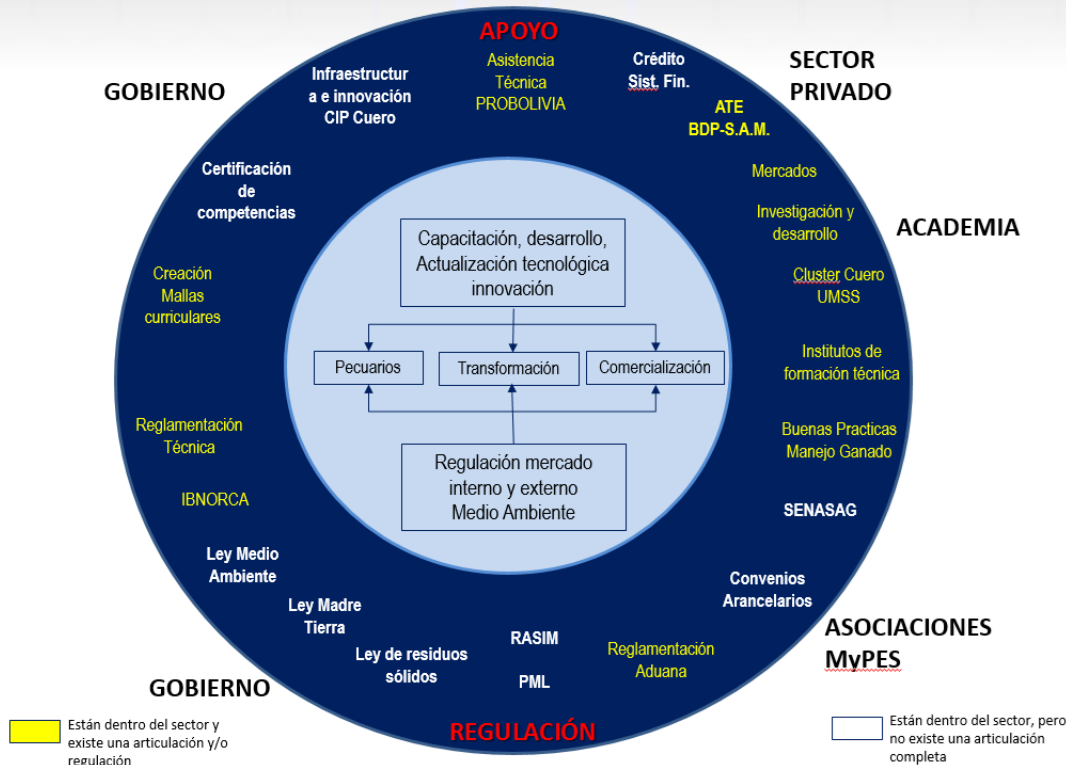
APOYO

GOBIERNO

SECTOR PRIVADO

Infraestructura e innovación CIP Cuero

Asistencia Técnica PROBOLIVIA

Crédito Sist. Fin.

ATE BDP-S.A.M.

Mercados

Certificación de competencias

Investigación y desarrollo

ACADEMIA

Creación Mallas curriculares

Cluster Cuero UMSS

Institutos de formación técnica

Reglamentación Técnica

Buenas Practicas Manejo Ganado

IBNORCA

SENASAG

Ley Medio Ambiente

Convenios Arancelarios

Ley Madre Tierra

ASOCIACIONES MyPES

RASIM

Ley de residuos sólidos

Reglamentación Aduana

PML

GOBIERNO

REGULACIÓN

Capacitación, desarrollo, Actualización tecnológica innovación

Pecuarios

Transformación

Comercialización

Regulación mercado interno y externo Medio Ambiente

Están dentro del sector y existe una articulación y/o regulación

Están dentro del sector, pero no existe una articulación completa